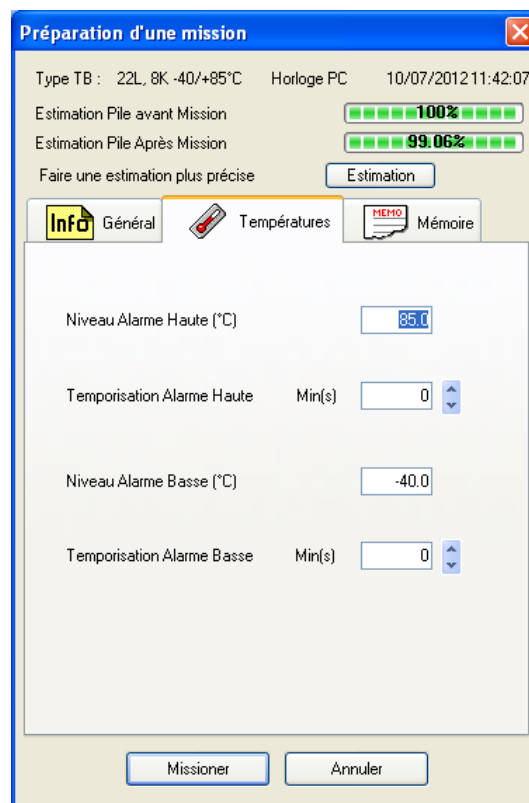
Préparation d'une mission

Type TB : 22L, 8K -40/+85°C Horloge PC 10/07/2012 11:42:07

Estimation Pile avant Mission 100%

Estimation Pile Après Mission 99.06%

Faire une estimation plus précise Estimation

Info Général

Températures

MEMO Mémoire

Niveau Alarme Haute (°C) 85.0

Temporisation Alarme Haute Min(s) 0

Niveau Alarme Basse (°C) -40.0

Temporisation Alarme Basse Min(s) 0

Missioner Annuler